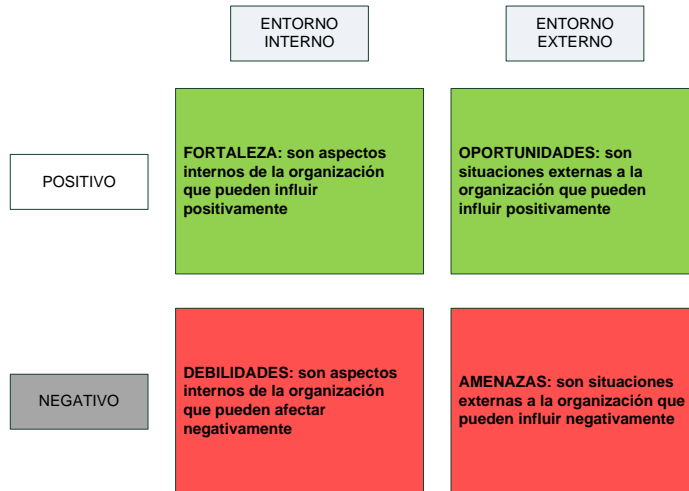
|  | ENTORNO INTERNO | ENTORNO EXTERNO |
|---|---|---|
| POSITIVO | FORTALEZA: son aspectos internos de la organización que pueden influir positivamente | OPORTUNIDADES: son situaciones externas a la organización que pueden influir positivamente |
| NEGATIVO | DEBILIDADES: son aspectos internos de la organización que pueden afectar negativamente | AMENAZAS: son situaciones externas a la organización que pueden influir negativamente |